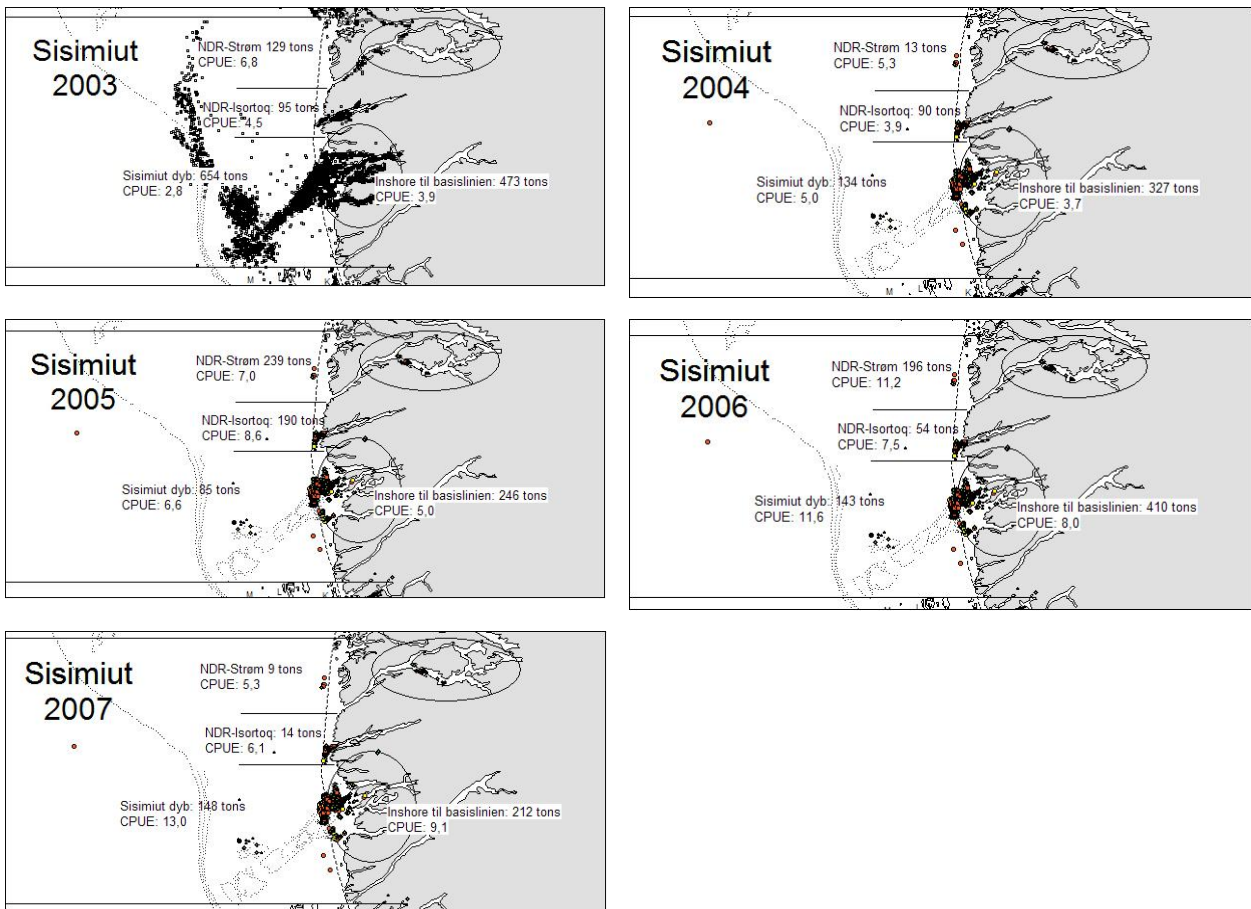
Sisimiut
2003

NDR-Strøm 129 tons
CPUE: 6,8

NDR-Isortoq: 95 tons
CPUE: 4,5

Sisimiut dyb: 654 tons
CPUE: 2,8

Inshore til basislinien: 473 tons
CPUE: 3,9

M

Sisimiut
2004

NDR-Strøm 13 tons
CPUE: 5,3

NDR-Isortoq: 90 tons
CPUE: 3,9

Sisimiut dyb: 134 tons
CPUE: 5,0

Inshore til basislinien: 327 tons
CPUE: 3,7

M L K

Sisimiut
2005

NDR-Strøm 239 tons
CPUE: 7,0

NDR-Isortoq: 190 tons
CPUE: 8,6

Sisimiut dyb: 85 tons
CPUE: 6,6

Inshore til basislinien: 246 tons
CPUE: 5,0

M L

Sisimiut
2006

NDR-Strøm 196 tons
CPUE: 11,2

NDR-Isortoq: 54 tons
CPUE: 7,5

Sisimiut dyb: 143 tons
CPUE: 11,6

Inshore til basislinien: 410 tons
CPUE: 8,0

Sisimiut
2007

NDR-Strøm 9 tons
CPUE: 5,3

NDR-Isortoq: 14 tons
CPUE: 6,1

Sisimiut dyb: 148 tons
CPUE: 13,0

Inshore til basislinien: 212 tons
CPUE: 9,1